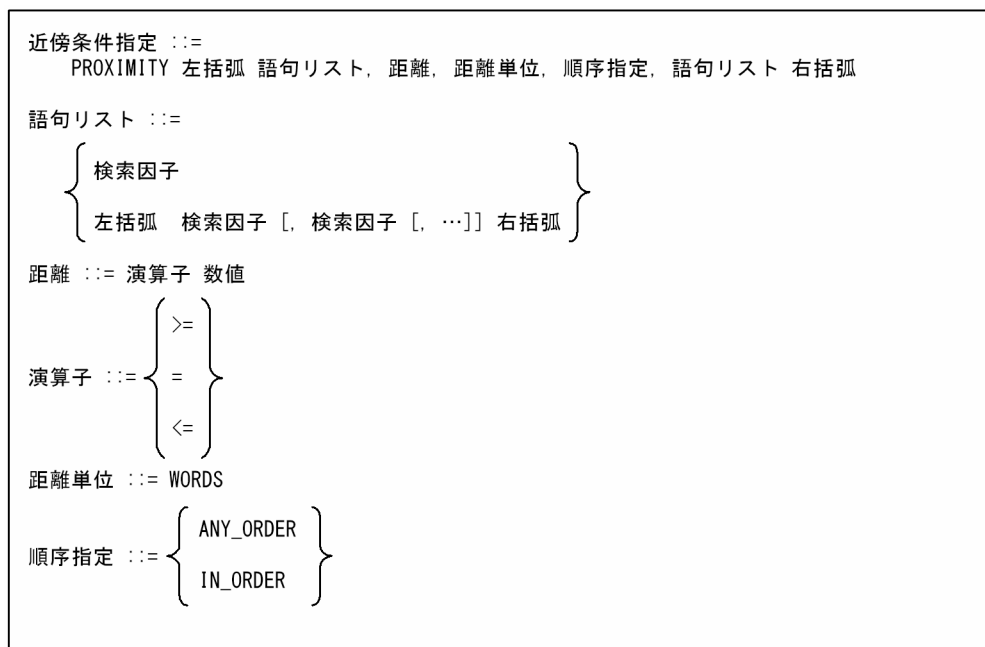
近傍条件指定 ::=
PROXIMITY 左括弧 語句リスト, 距離, 距離単位, 順序指定, 語句リスト 右括弧

語句リスト ::=

$\left\{ \begin{array}{l} \text{検索因子} \\ \text{左括弧　検索因子 [, 検索因子 [, …]] 右括弧} \end{array} \right\}$

距離 ::= 演算子 数値

演算子 ::= $\left\{ \begin{array}{l} >= \\ = \\ <= \end{array} \right\}$

距離単位 ::= WORDS

順序指定 ::= $\left\{ \begin{array}{l} \text{ANY\_ORDER} \\ \text{IN\_ORDER} \end{array} \right\}$